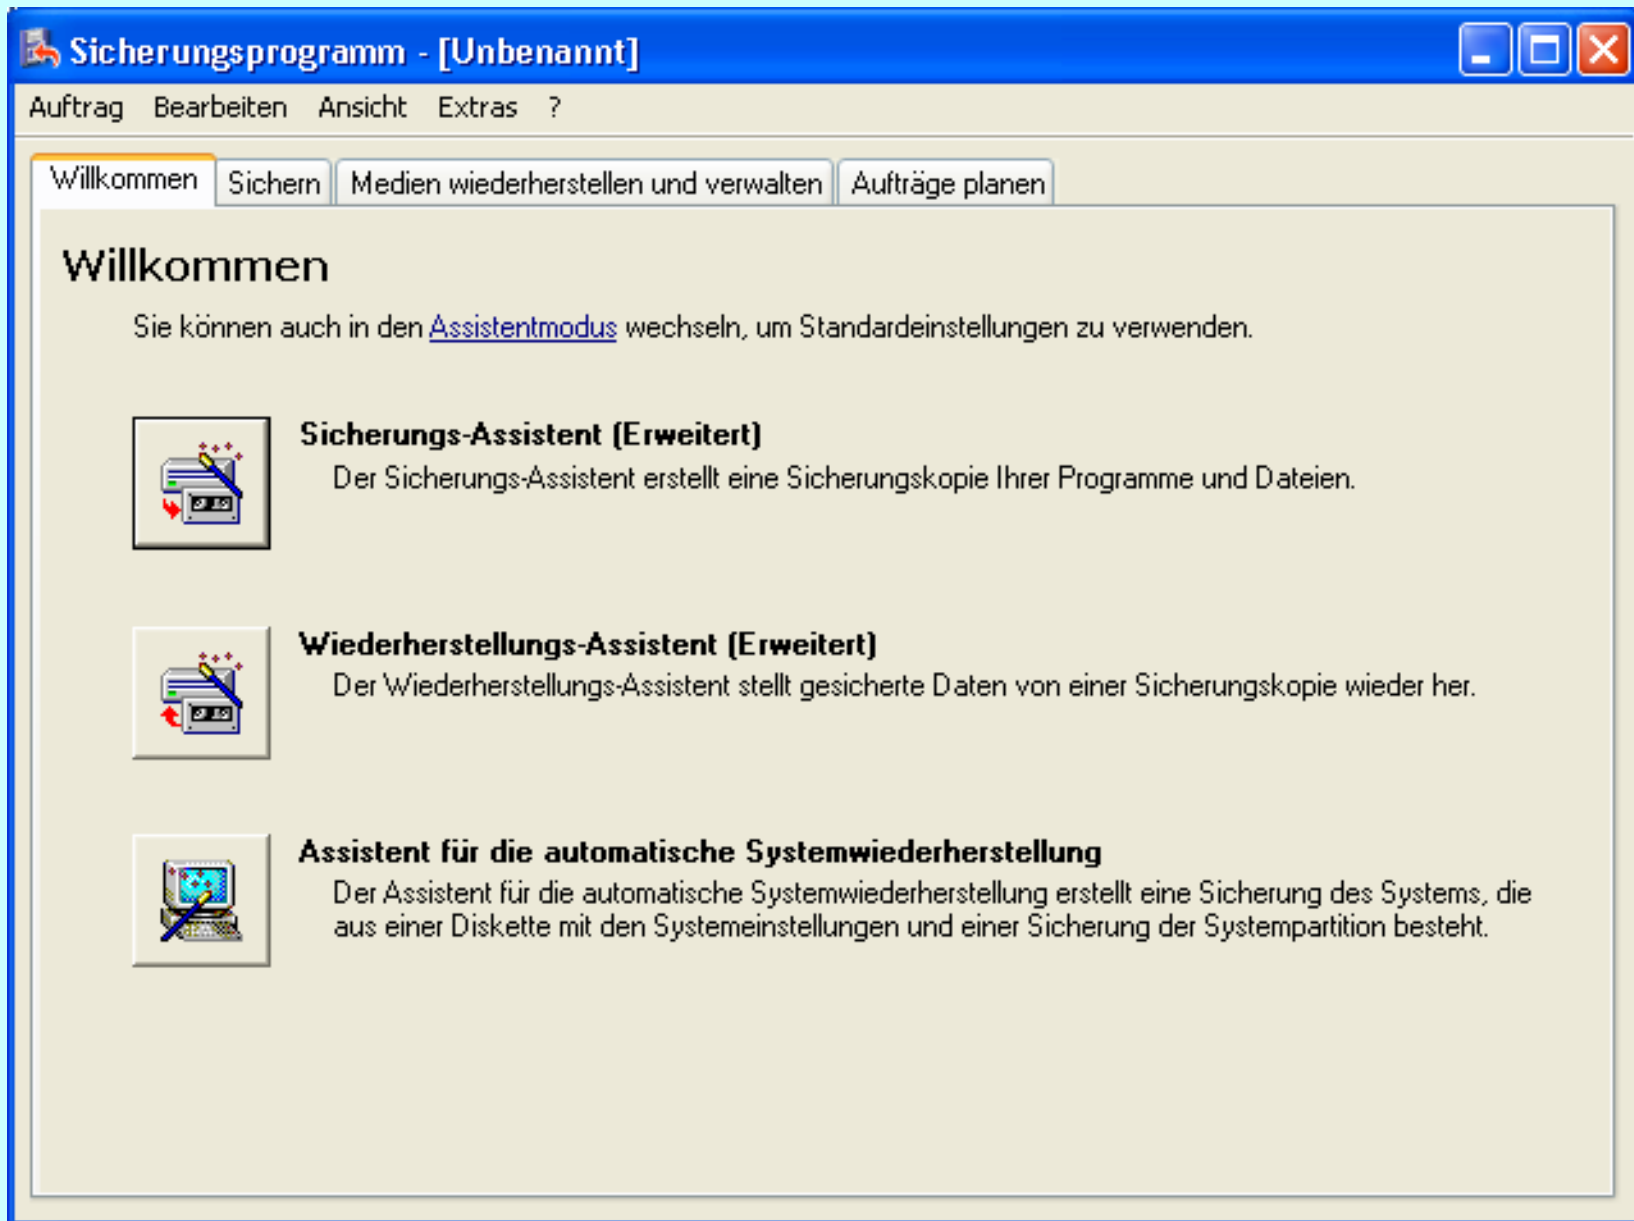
Sicherungsprogramm - [Unbenannt]

Auftrag Bearbeiten Ansicht Extras ?

Willkommen | Sichern | Medien wiederherstellen und verwalten | Aufträge planen

Willkommen

Sie können auch in den Assistentmodus wechseln, um Standardeinstellungen zu verwenden.

Sicherungs-Assistent (Erweitert)
Der Sicherungs-Assistent erstellt eine Sicherungskopie Ihrer Programme und Dateien.

Wiederherstellungs-Assistent (Erweitert)
Der Wiederherstellungs-Assistent stellt gesicherte Daten von einer Sicherungskopie wieder her.

Assistent für die automatische Systemwiederherstellung
Der Assistent für die automatische Systemwiederherstellung erstellt eine Sicherung des Systems, die aus einer Diskette mit den Systemeinstellungen und einer Sicherung der Systempartition besteht.